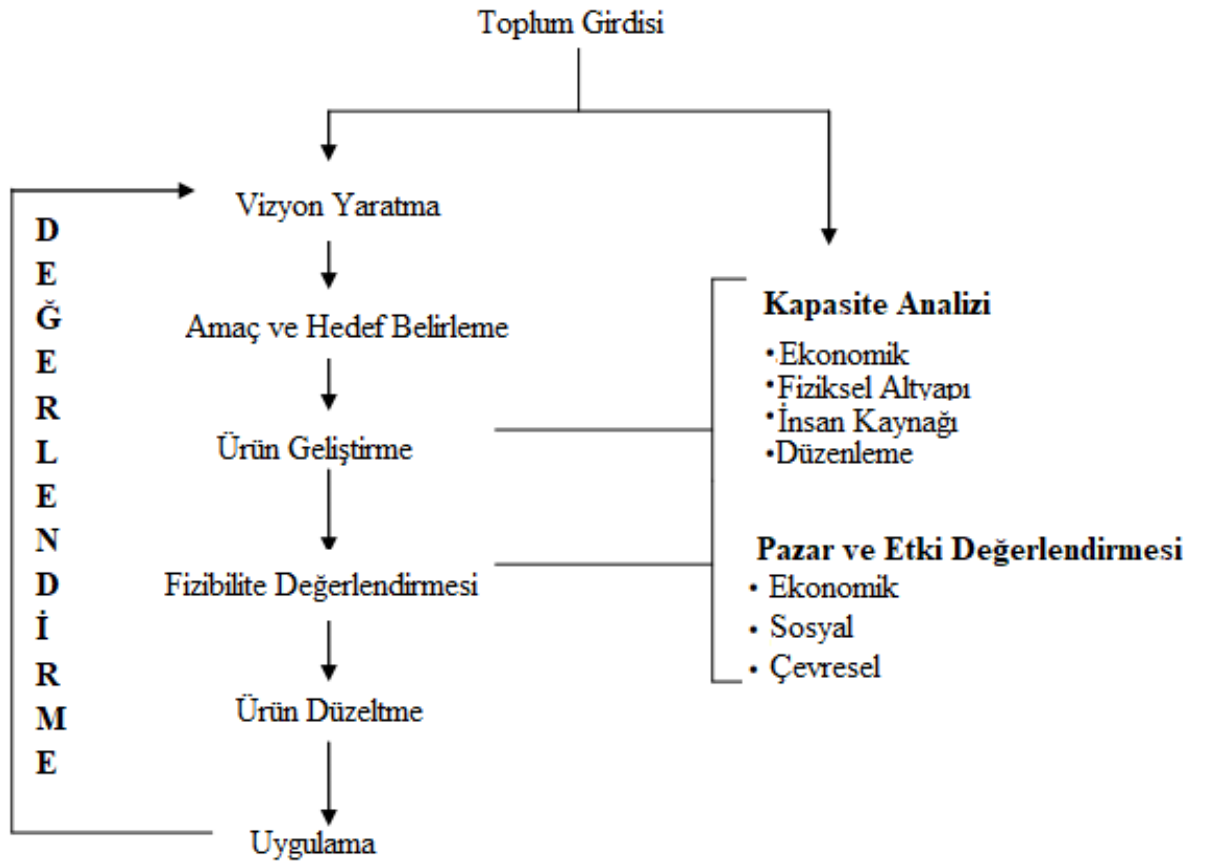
Toplum Girdisi

Vizyon Yaratma

Amaç ve Hedef Belirleme

Ürün Geliştirme

Fizibilite Değerlendirmesi

Ürün Düzeltme

Uygulama

D
E
Ğ
E
R
L
E
N
D
İ
R
M
E

**Kapasite Analizi**
• Ekonomik
• Fiziksel Altyapı
• İnsan Kaynağı
• Düzenleme

**Pazar ve Etki Değerlendirmesi**
• Ekonomik
• Sosyal
• Çevresel